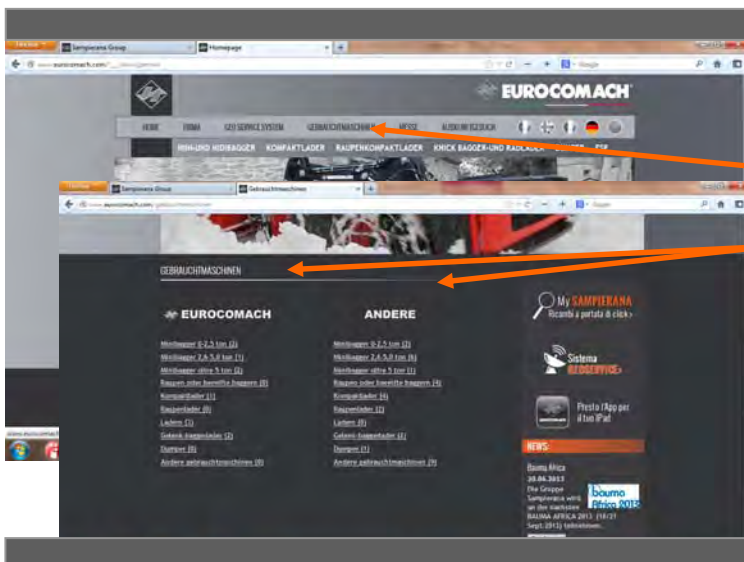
Firefox Sampierana Group Homepage

www.eurocomach.com/

EUROCOMACH

HOME FIRMA GEO SERVICE SYSTEM GEBRAUCHTMASCHINEN MESSE AUSKUNFTSGESUCH

MINI- UND MIDIBAGGER KOMPAKTLADER RAUPENKOMPAKTLADER KNICK BAGGER- UND RADLADER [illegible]

Firefox Sampierana Group Gebrauchtmaschinen

www.eurocomach.com/gebrauchtmaschinen

GEBRAUCHTMASCHINEN

EUROCOMACH

Minibagger 0-2,5 ton (2)
Minibagger 2,6-5,0 ton (1)
Minibagger oltre 5 ton (2)
Baggern oder bereifte baggern (8)
Kompaktlader (1)
Raupenlader (0)
Ladern (1)
Gelenk-baggerlader (2)
Dumper (0)
Andere gebrauchtmaschinen (0)

ANDERE

Minibagger 0-2,5 ton (2)
Minibagger 2,6-5,0 ton (6)
Minibagger oltre 5 ton (2)
Baggern oder bereifte baggern (4)
Kompaktlader (4)
Raupenlader (2)
Ladern (0)
Gelenk-baggerlader (2)
Dumper (1)
Andere gebrauchtmaschinen (9)

My SAMPIERANA
Ricambi a portata di click >

Sistema GEOSERVICE >

Presto l'App per il tuo iPad

NEWS

Bauma Africa
20.06.2013
Die Gruppe Sampierana wird an der nächsten BAUMA AFRICA 2013 (18/21 Sept. 2013) teilnehmen.

bauma Africa 2013